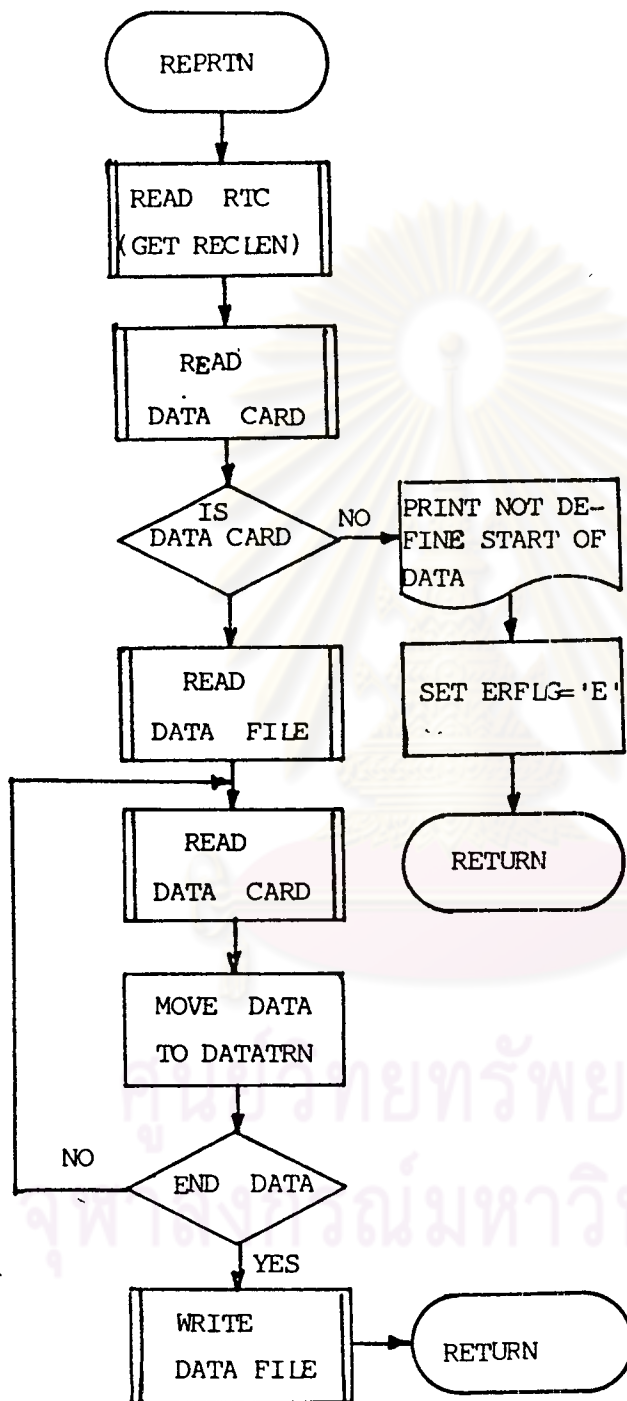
REPRTN

READ RTC
(GET RECLEN)

READ
DATA CARD

IS
DATA CARD

NO

PRINT NOT DEFINE START OF DATA

SET ERFLG='E'

RETURN

READ
DATA FILE

READ
DATA CARD

MOVE DATA
TO DATATRN

NO

END DATA

YES

WRITE
DATA FILE

RETURN

ศูนย์วิทยทรัพยากร
จุฬาลงกรณ์มหาวิทยาลัย